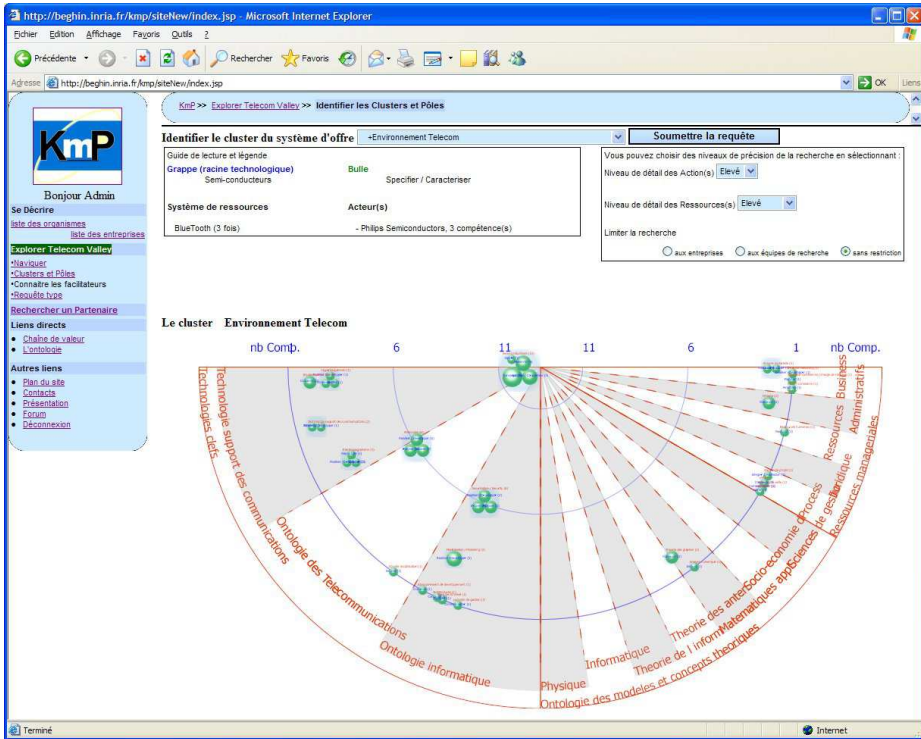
http://beghin.inria.fr/kmp/siteNew/index.jsp - Microsoft Internet Explorer

Fichier Edition Affichage Favoris Outils ?

Précédente Rechercher Favoris

Adresse http://beghin.inria.fr/kmp/siteNew/index.jsp OK Liens

KmP

Bonjour Admin

Se Décrire
liste des organismes
liste des entreprises

Explorer Telecom Valley
•Naviguer
•Clusters et Pôles
•Connaitre les facilitateurs
•Requête type

Rechercher un Partenaire

Liens directs
• Chaîne de valeur
• L'ontologie

Autres liens
• Plan du site
• Contacts
• Présentation
• Forum
• Déconnexion

KmP >> Explorer Telecom Valley >> Identifier les Clusters et Pôles

Identifier le cluster du système d'offre +Environnement Telecom Soumettre la requête

Guide de lecture et légende
Grappe (racine technologique) Bulle
Semi-conducteurs Specifier / Caracteriser

Système de ressources Acteur(s)
BlueTooth (3 fois) - Philips Semiconductors, 3 compétence(s)

Vous pouvez choisir des niveaux de précision de la recherche en sélectionnant :
Niveau de détail des Action(s) Elevé
Niveau de détail des Ressources(s) Elevé
Limiter la recherche
aux entreprises aux équipes de recherche sans restriction

Le cluster Environnement Telecom

nb Comp. 6 11 11 6 1 nb Comp.

Technologies clefs
Technologie support des communications
Ontologie des Telecommunications
Ontologie informatique
Physique
Ontologie des modeles et concepts theoriques
Informatique
Theorie de l inform
Theorie des ante
Matematiques appli
Sciences de gestion
Socio economie du process
Juridique
Ressources manageriales
Ressources Business
Administratifs

Terminé Internet